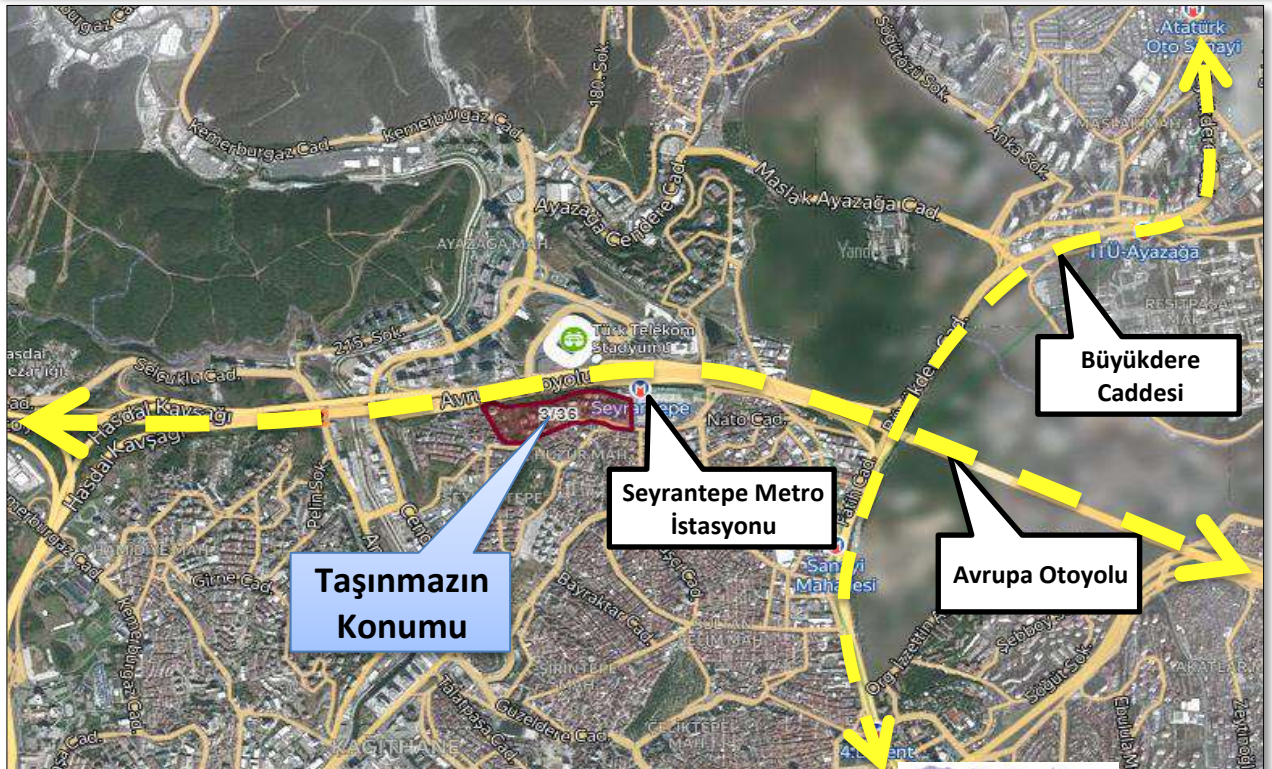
Atatürk Oto Sanayi

180. Sok.

Sögütözü Sok.

Kemerburgaz Cad.

Kemerburgaz Cad.

Maslak Ayazağa Cad.

Anka Sok.

Ayazağa Cendere Cad.

AYAZAĞA MAH.

Yandex

İTÜ-Ayazağa

RESİTPAŞA MAH.

Türk Telekom Stadyumu

215. Sok.

Selçuklu Cad.

Hasdal Kavşağı

Hasdal Kavşağı

Avrupa Otoyolu

3/36

Seyrantepe

Nato Cad.

HUZUR MAH.

SEYRANTEPE

Pelin Sok.

Cendere

Kemerburgaz Cad.

Kemerburgaz Cad.

Girne Cad.

Bayraktar Cad.

Sanayi Mahallesi

Fatih Cad.

Büyükdere Caddesi

Seyrantepe Metro İstasyonu

Avrupa Otoyolu

Taşınmazın Konumu

ŞİRİNTEPE

Talatpaşa Cad.

Güzeldere Cad.

ÇELİKTEPE MAH.

KAĞITHANE

Org. İzzettin Aksalur Cad.

Sadabey Sok.

AKATLAR MAH.

4. Levent

Cad.